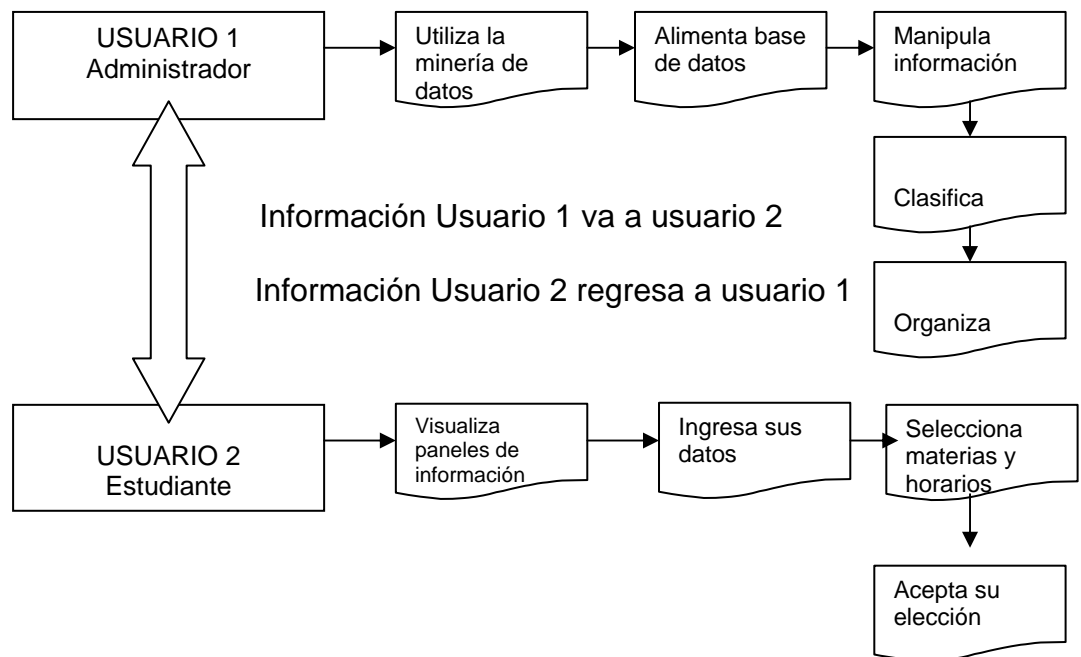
USUARIO 1
Administrador

Utiliza la minería de datos

Alimenta base de datos

Manipula información

Clasifica

Organiza

Información Usuario 1 va a usuario 2

Información Usuario 2 regresa a usuario 1

USUARIO 2
Estudiante

Visualiza paneles de información

Ingresa sus datos

Selecciona materias y horarios

Acepta su elección